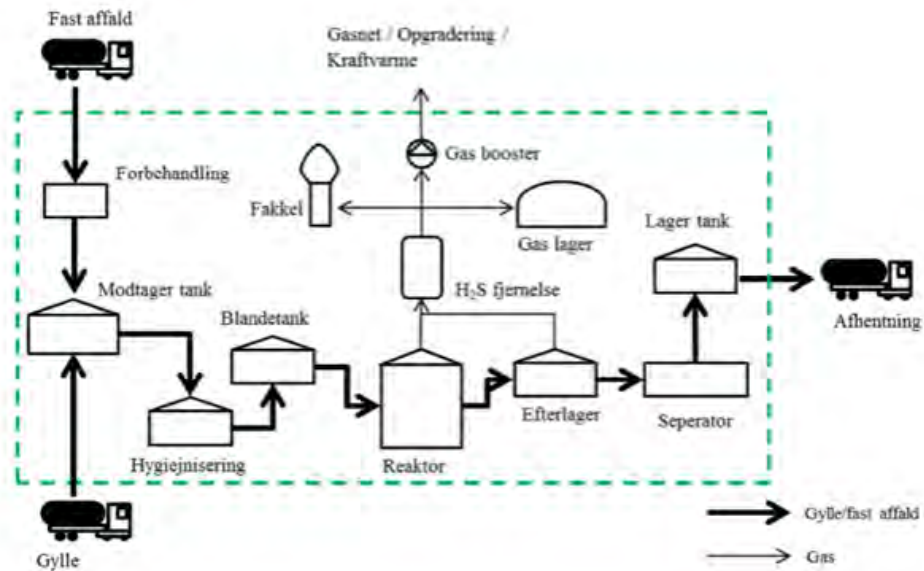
Fast affald

Gasnet / Opgradering / Kraftvarme

Gas booster

Forbehandling

Fakkel

Gas lager

Lager tank

$H_2S$ fjernelse

Modtager tank

Afhentning

Blandetank

Efterlager

Seperator

Hygiejnisering

Reaktor

Gylle/fast affald

Gylle

Gas